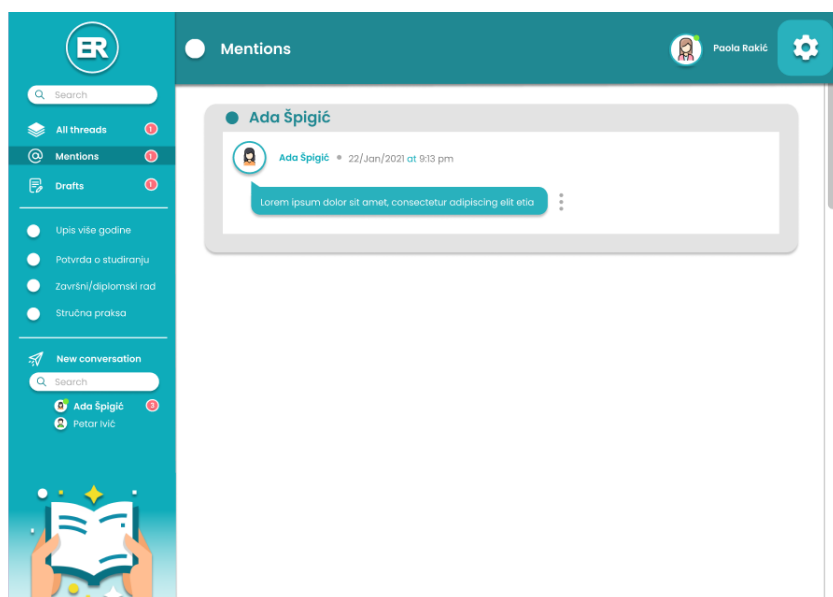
ER

Search

All threads 1

Mentions 1

Drafts 1

Upis više godine

Potvrda o studiranju

Završni/diplomski rad

Stručna praksa

New conversation

Search

Ada Špigić 1

Petar Ivić

Mentions

Paola Rakić

Ada Špigić

Ada Špigić • 22/Jan/2021 at 9:13 pm

Lorem ipsum dolor sit amet, consectetur adipiscing elit etia